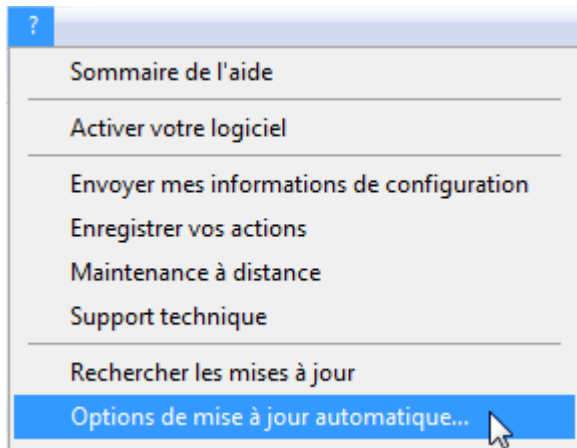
?

Sommaire de l'aide

Activer votre logiciel

Envoyer mes informations de configuration
Enregistrer vos actions
Maintenance à distance
Support technique

Rechercher les mises à jour
Options de mise à jour automatique...